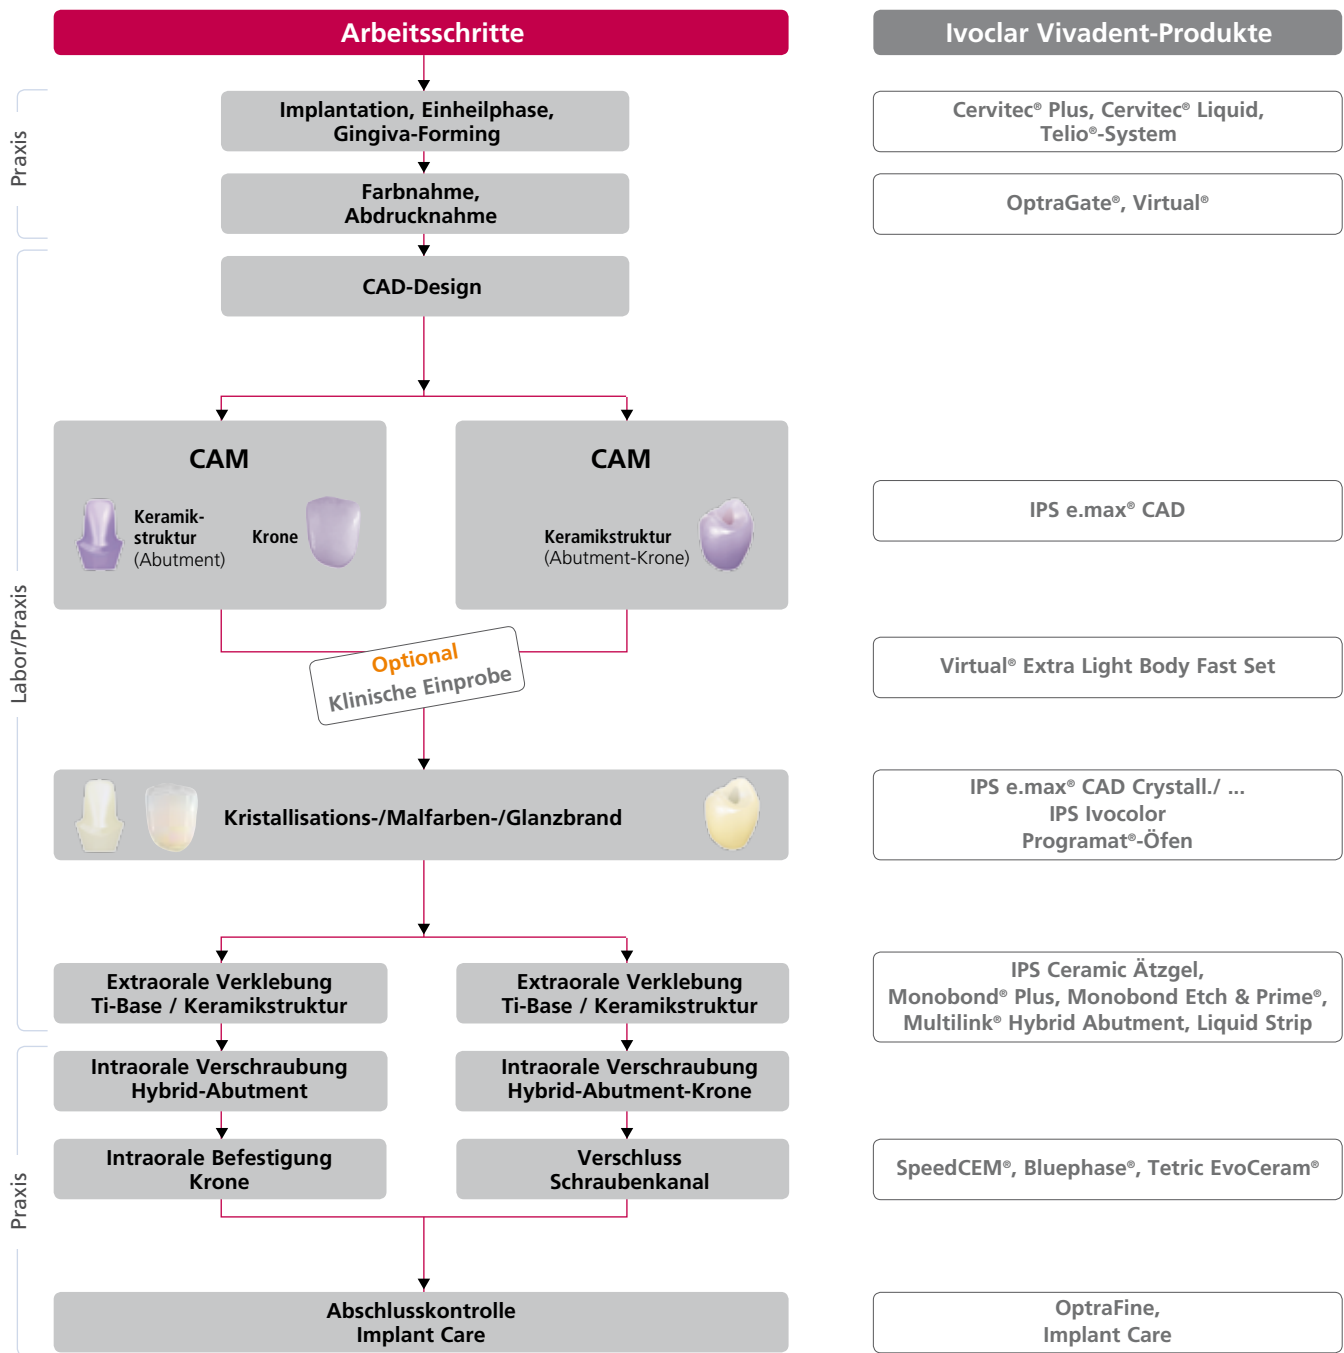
Arbeitsschritte

Ivoclar Vivadent-Produkte

Praxis

Implantation, Einheilphase, Gingiva-Forming

Cervitec® Plus, Cervitec® Liquid, Telio®-System

Farbnahme, Abdrucknahme

OptraGate®, Virtual®

Labor/Praxis

CAD-Design

CAM

Keramikstruktur (Abutment)

Krone

CAM

Keramikstruktur (Abutment-Krone)

IPS e.max® CAD

Optional
Klinische Einprobe

Virtual® Extra Light Body Fast Set

Kristallisations-/Malfarben-/Glanzbrand

IPS e.max® CAD Crystall./ ...
IPS Ivocolor
Programat®-Öfen

Extraorale Verklebung Ti-Base / Keramikstruktur

Extraorale Verklebung Ti-Base / Keramikstruktur

IPS Ceramic Ätzgel, Monobond® Plus, Monobond Etch & Prime®, Multilink® Hybrid Abutment, Liquid Strip

Praxis

Intraorale Verschraubung Hybrid-Abutment

Intraorale Verschraubung Hybrid-Abutment-Krone

Intraorale Befestigung Krone

Verschluss Schraubenkanal

SpeedCEM®, Bluephase®, Tetric EvoCeram®

Abschlusskontrolle Implant Care

OptraFine, Implant Care